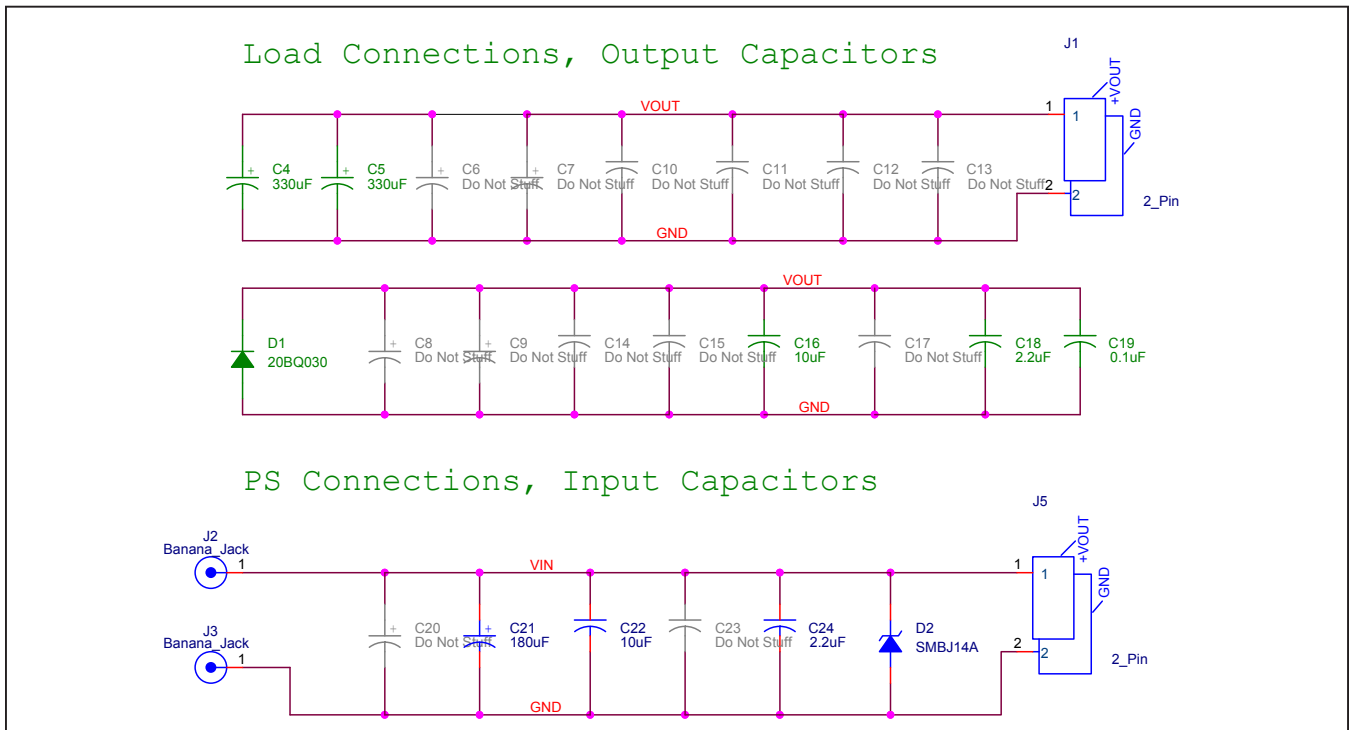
Load Connections, Output Capacitors

J1

VOUT

1 1 +VOUT

GND

C4 330uF
C5 330uF
C6 Do Not Stuff
C7 Do Not Stuff
C10 Do Not Stuff
C11 Do Not Stuff
C12 Do Not Stuff
C13 Do Not Stuff

2 2

2_Pin

GND

VOUT

D1 20BQ030
C8 Do Not Stuff
C9 Do Not Stuff
C14 Do Not Stuff
C15 Do Not Stuff
C16 10uF
C17 Do Not Stuff
C18 2.2uF
C19 0.1uF

GND

PS Connections, Input Capacitors

J5

J2 Banana_Jack 1

VIN

1 1 +VOUT

GND

J3 Banana_Jack 1

C20 Do Not Stuff
C21 180uF
C22 10uF
C23 Do Not Stuff
C24 2.2uF
D2 SMBJ14A

2 2

2_Pin

GND